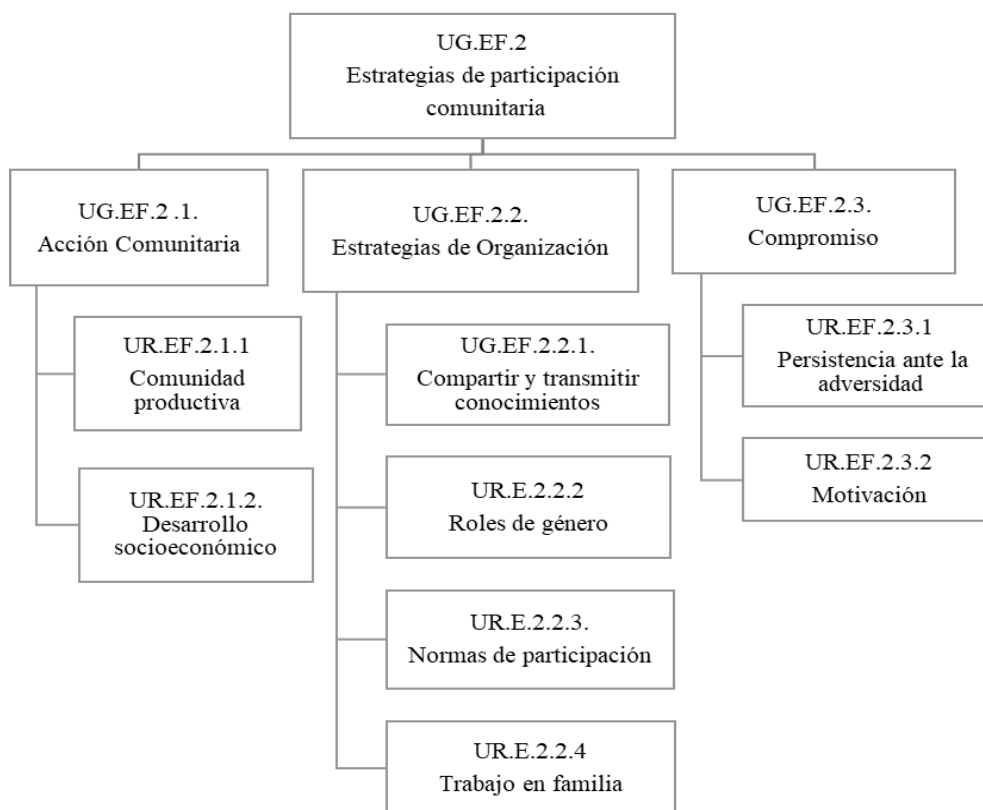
UG.EF.2
Estrategias de participación comunitaria

UG.EF.2 .1.
Acción Comunitaria

UR.EF.2.1.1
Comunidad productiva

UR.EF.2.1.2.
Desarrollo socioeconómico

UG.EF.2.2.
Estrategias de Organización

UG.EF.2.2.1.
Compartir y transmitir conocimientos

UR.E.2.2.2
Roles de género

UR.E.2.2.3.
Normas de participación

UR.E.2.2.4
Trabajo en familia

UG.EF.2.3.
Compromiso

UR.EF.2.3.1
Persistencia ante la adversidad

UR.EF.2.3.2
Motivación